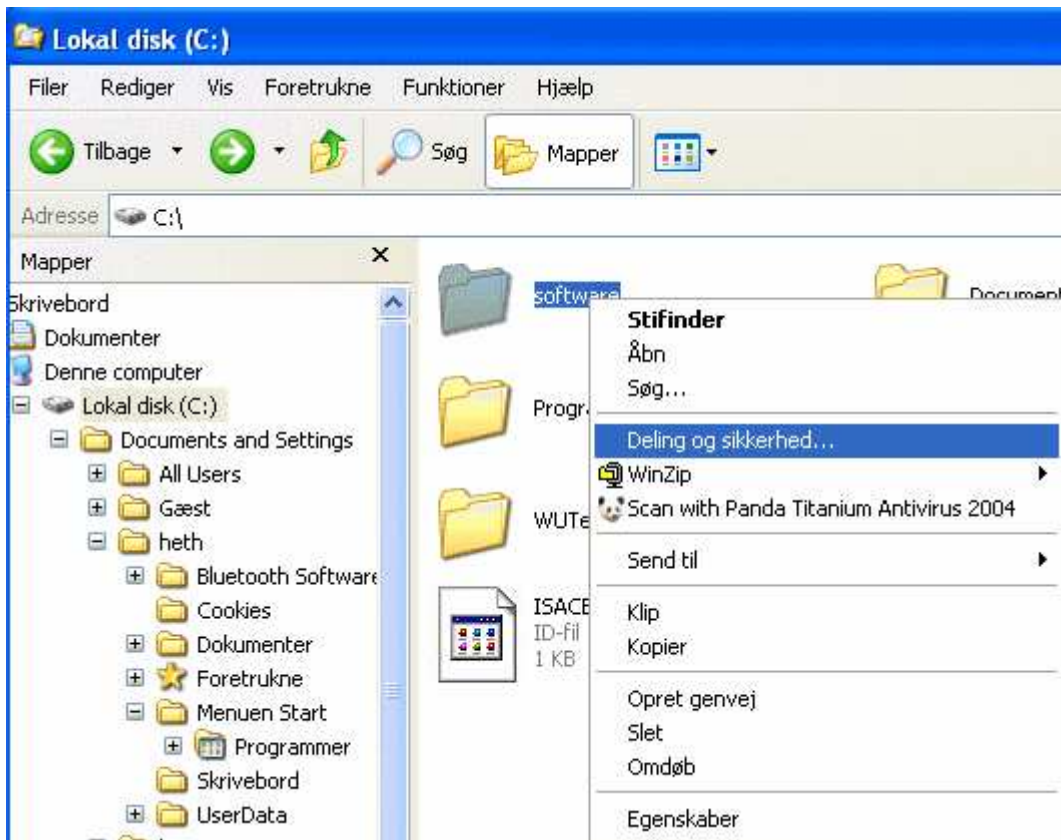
Lokal disk (C:)

Filer Rediger Vis Foretrukne Funktioner Hjælp

Tilbage Søg Mapper

Adresse C:\

Mapper

Skrivebord
Dokumenter
Denne computer
Lokal disk (C:)
Documents and Settings
All Users
Gæst
heth
Bluetooth Software
Cookies
Dokumenter
Foretrukne
Menuen Start
Programmer
Skrivebord
UserData

software
Progr
WUTe
ISACE
ID-fil
1 KB
Documen

Stifinder
Åbn
Søg...
Deling og sikkerhed...
WinZip
Scan with Panda Titanium Antivirus 2004
Send til
Klip
Kopier
Opret genvej
Slet
Omdøb
Egenskaber